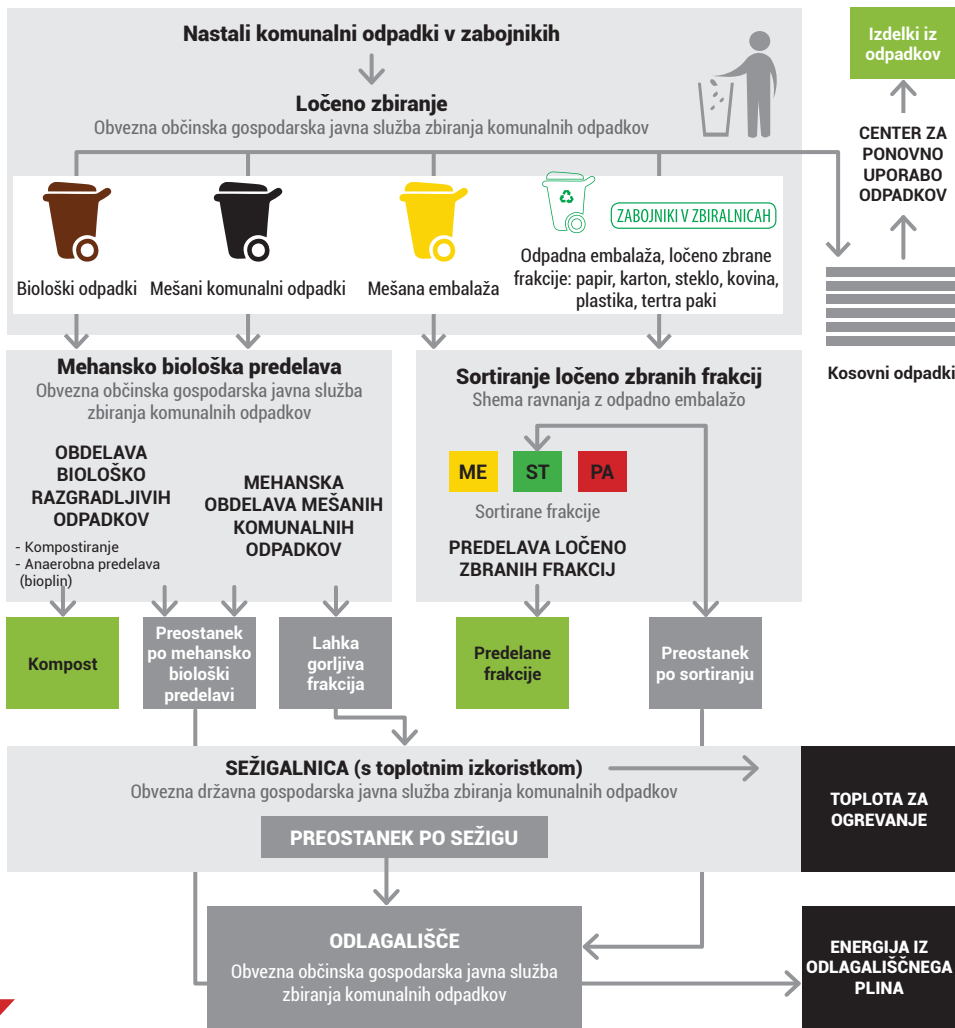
Nastali komunalni odpadki v zabojnikih

Ločeno zbiranje
Obvezna občinska gospodarska javna služba zbiranja komunalnih odpadkov

Izdelki iz odpadkov

CENTER ZA PONOVNO UPORABO ODPADKOV

ZABOJNIKI V ZBIRALNICAH

Biološki odpadki

Mešani komunalni odpadki

Mešana embalaža

Odpadna embalaža, ločeno zbrane frakcije: papir, karton, steklo, kovina, plastika, tertra paki

Kosovni odpadki

Mehansko biološka predelava
Obvezna občinska gospodarska javna služba zbiranja komunalnih odpadkov

OBDELAVA BIOLOŠKO RAZGRADLJIVIH ODPADKOV
- Kompostiranje
- Anaerobna predelava (bioplin)

MEHANSKA OBDELAVA MEŠANIH KOMUNALNIH ODPADKOV

Sortiranje ločeno zbranih frakcij
Shema ravnanja z odpadno embalažo

ME ST PA

Sortirane frakcije

PREDELAVA LOČENO ZBRANIH FRAKCIJ

Kompost

Preostanek po mehansko biološki predelavi

Lahka gorljiva frakcija

Predelane frakcije

Preostanek po sortiranju

SEŽIGALNICA (s toplotnim izkoristkom)
Obvezna državna gospodarska javna služba zbiranja komunalnih odpadkov

PREOSTANEK PO SEŽIGU

TOPLOTA ZA OGREVANJE

ODLAGALIŠČE
Obvezna občinska gospodarska javna služba zbiranja komunalnih odpadkov

ENERGIJA IZ ODLAGALIŠČNEGA PLINA